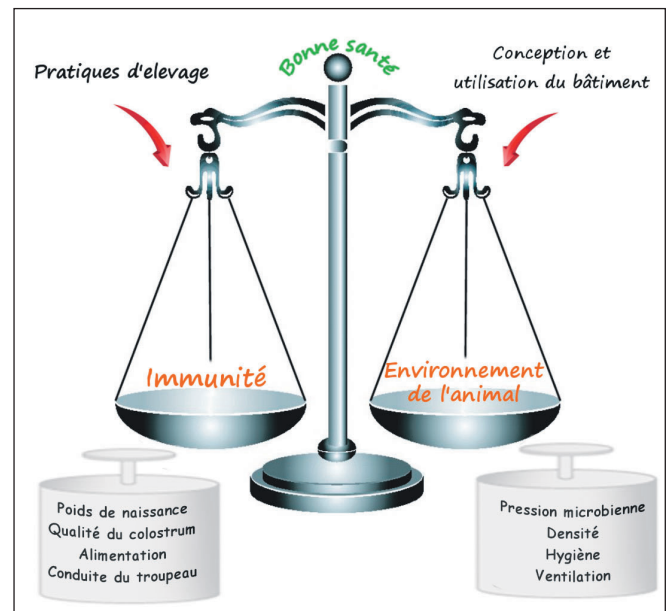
Bonne santé

Pratiques d'elevage

Conception et utilisation du bâtiment

Immunité

Environnement de l'animal

Poids de naissance
Qualité du colostrum
Alimentation
Conduite du troupeau

Pression microbienne
Densité
Hygiène
Ventilation